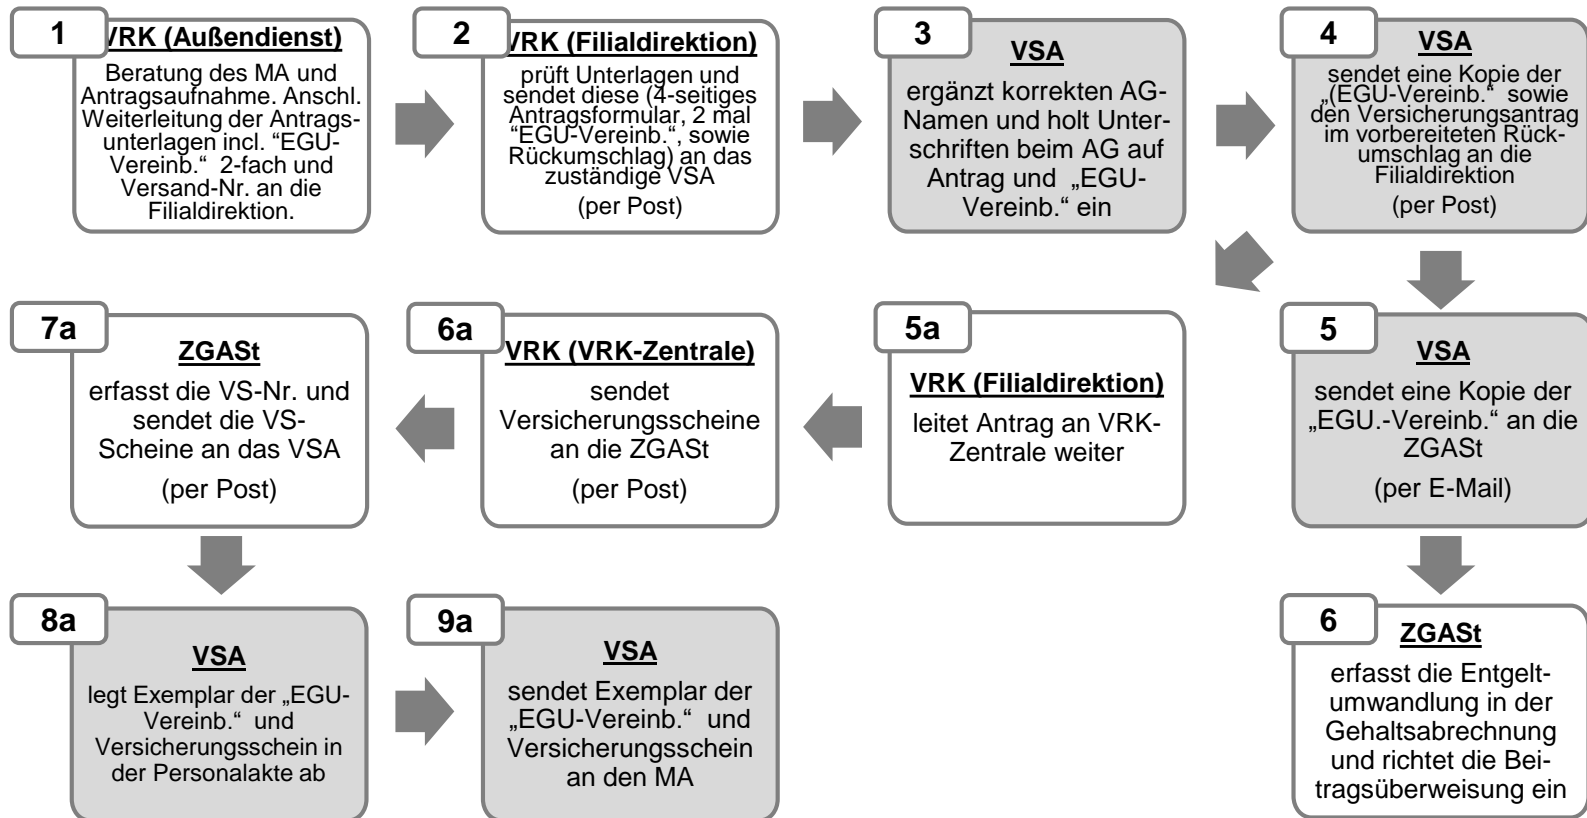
1

/RK (Außendienst)

Beratung des MA und Antragsaufnahme. Anschl. Weiterleitung der Antragsunterlagen incl. "EGU-Vereinb." 2-fach und Versand-Nr. an die Filialdirektion.

2

/RK (Filialdirektion)

prüft Unterlagen und sendet diese (4-seitiges Antragsformular, 2 mal "EGU-Vereinb.", sowie Rückumschlag) an das zuständige VSA

(per Post)

3

VSA

ergänzt korrekten AG-Namen und holt Unterschriften beim AG auf Antrag und „EGU-Vereinb." ein

4

VSA

sendet eine Kopie der „(EGU-Vereinb." sowie den Versicherungsantrag im vorbereiteten Rückumschlag an die Filialdirektion

(per Post)

5

VSA

sendet eine Kopie der „EGU.-Vereinb." an die ZGASt

(per E-Mail)

5a

VRK (Filialdirektion)

leitet Antrag an VRK-Zentrale weiter

6a

VRK (VRK-Zentrale)

sendet Versicherungsscheine an die ZGASt

(per Post)

7a

ZGASt

erfasst die VS-Nr. und sendet die VS-Scheine an das VSA

(per Post)

8a

VSA

legt Exemplar der „EGU-Vereinb." und Versicherungsschein in der Personalakte ab

9a

VSA

sendet Exemplar der „EGU-Vereinb." und Versicherungsschein an den MA

6

ZGASt

erfasst die Entgeltumwandlung in der Gehaltsabrechnung und richtet die Beitragsüberweisung ein